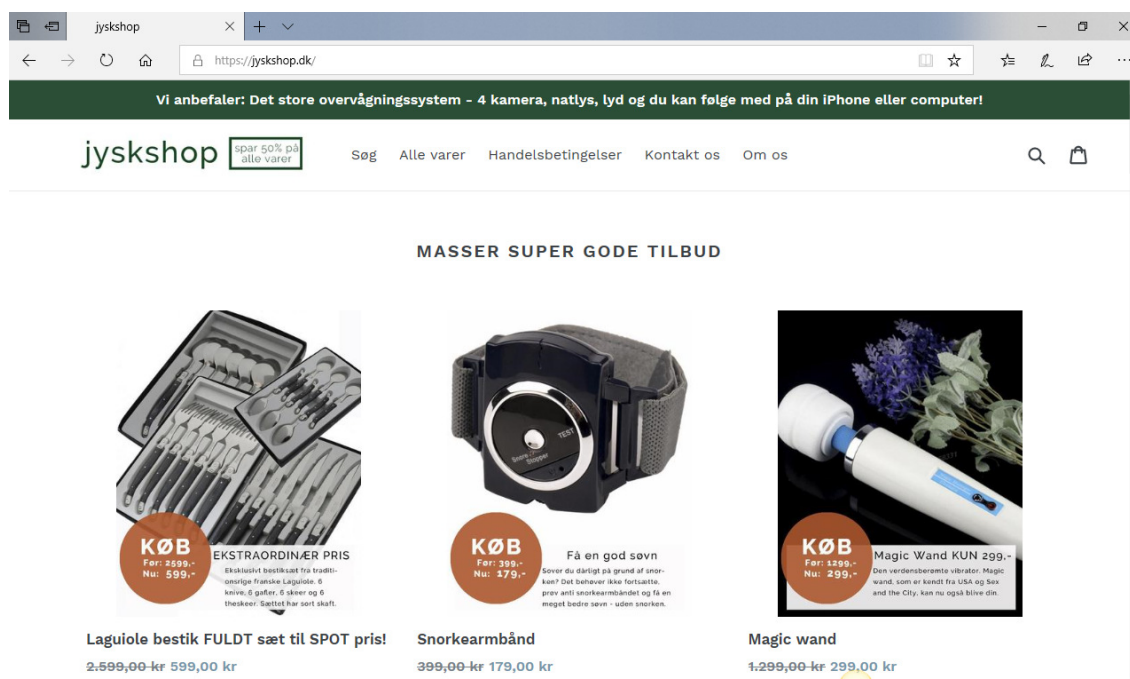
jyskshop

https://jyskshop.dk/

Vi anbefaler: Det store overvågningssystem - 4 kamera, natlys, lyd og du kan følge med på din iPhone eller computer!

jyskshop spar 50% på alle varer

Søg Alle varer Handelsbetingelser Kontakt os Om os

MASSER SUPER GODE TILBUD

KØB Før: 2599,- Nu: 599,-

EKSTRAORDINÆR PRIS

Eksklusivt bestiksæt fra traditionsrige franske Laguiole. 6 knive, 6 gafler, 6 skeer og 6 teskeer. Sættet har sort skaft.

Laguiole bestik FULDT sæt til SPOT pris!

~~2.599,00 kr~~ 599,00 kr

TEST

Snore Stopper

KØB Før: 399,- Nu: 179,-

Få en god søvn

Sover du dårligt på grund af snorken? Det behøver ikke fortsætte, prøv anti snorkearmbåndet og få en meget bedre søvn - uden snorken.

Snorkearmbånd

~~399,00 kr~~ 179,00 kr

KØB Før: 1299,- Nu: 299,-

Magic Wand KUN 299,-

Den verdensberømte vibrator. Magic wand, som er kendt fra USA og Sex and the City, kan nu også blive din.

Magic wand

~~1.299,00 kr~~ 299,00 kr